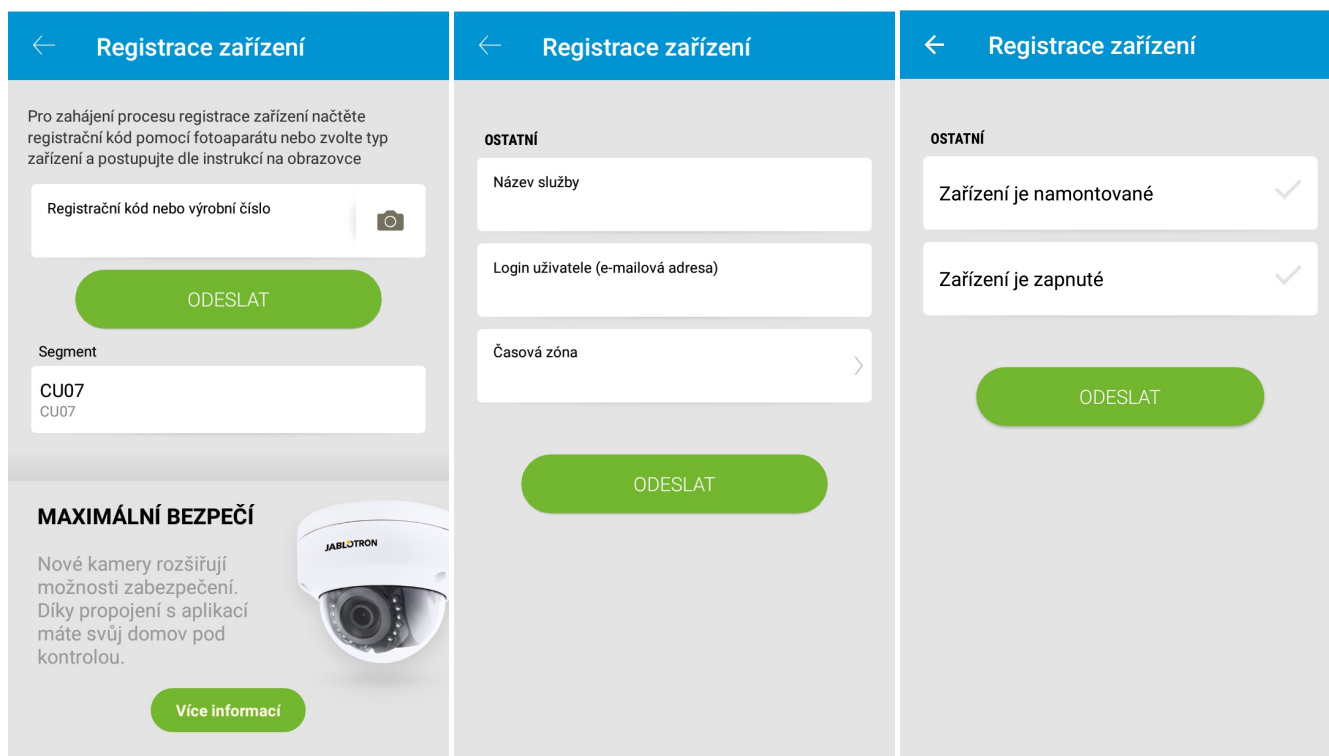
Registrace zařízení

Pro zahájení procesu registrace zařízení načtete registrační kód pomocí fotoaparátu nebo zvolte typ zařízení a postupujte dle instrukcí na obrazovce

Registrační kód nebo výrobní číslo

ODESLAT

Segment

CU07
CU07

MAXIMÁLNÍ BEZPEČÍ

Nové kamery rozšiřují možnosti zabezpečení. Díky propojení s aplikací máte svůj domov pod kontrolou.

JABLOTRON

Více informací

Registrace zařízení

OSTATNÍ

Název služby

Login uživatele (e-mailová adresa)

Časová zóna

ODESLAT

Registrace zařízení

OSTATNÍ

Zařízení je namontované

Zařízení je zapnuté

ODESLAT